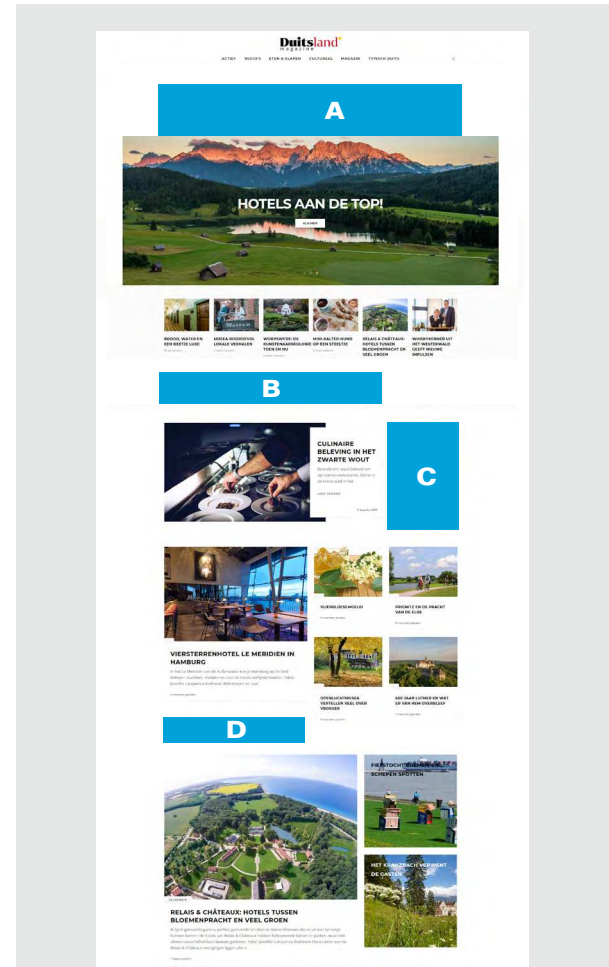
Duitsland magazine

ACTIEF RECEPTEN ETEN & SLAPEN CULTUREEL MAGAZIN TYPISCH DUITS

A

HOTELS AAN DE TOP!

BEKIJKEN

BROOD, WATER EN EEN BEETJE LUXE

MUSKA BOGDEVICH: LOKALE VERHALEN

WORPSWEDE: DE KUNSTENAARSKOLONIE TOEN EN NU

MINI-HALTED HUND OP EEN STEESTJE

RELAIS & CHÂTEAUX: HOTELS TUSSEN BLOEMENPRACHT EN VEEL GROEN

WANDTKERNER UIT HET WESTERWALD GEEFT NIEUWE IMPULSEN

B

CULINAIRE BELEVING IN HET ZWARTE WOUT

C

VLIERBLOESEMGELEI

PRINTZ EN DE PRACHT VAN DE ELBE

VIERSTERRENHOTEL LE MERIDIEN IN HAMBURG

OPENLUCHTMUSEA VERTELLEN VEEL OVER VROEGER

500 JAAR LUTHER EN WAT ER VAN HEM OVERBLEEF

D

FIETSTOCHT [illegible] SCHEPEN SPOTTEN

HET KLANZ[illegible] VERWENT DE GASTEN

RELAIS & CHÂTEAUX: HOTELS TUSSEN BLOEMENPRACHT EN VEEL GROEN